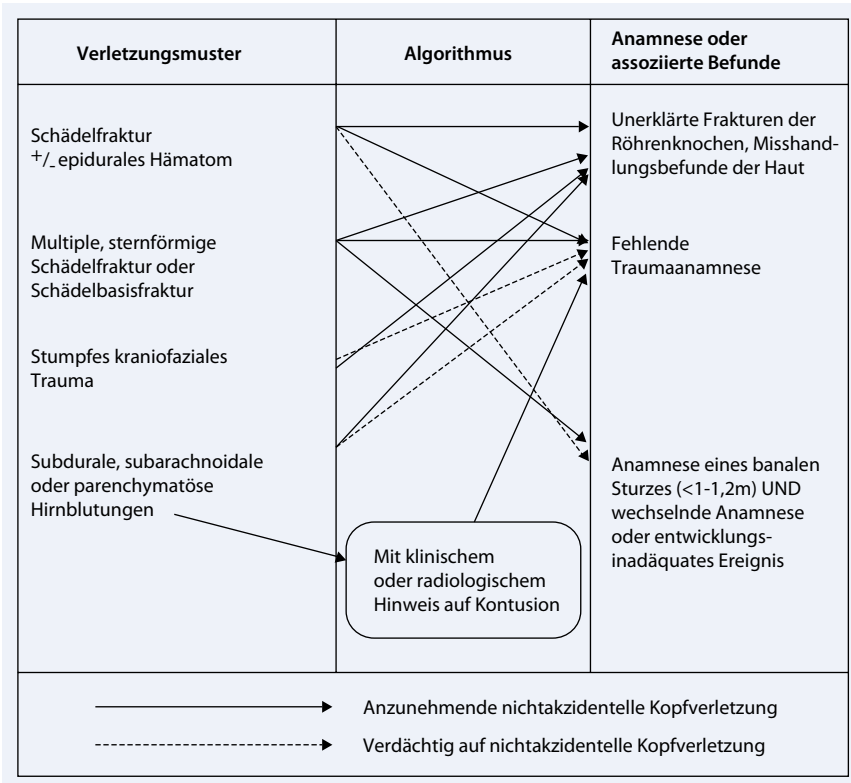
| Verletzungsmuster | Algorithmus | Anamnese oder assoziierte Befunde |
|---|---|---|
| Schädelfraktur +/_ epidurales Hämatom | | Unerklärte Frakturen der Röhrenknochen, Misshandlungsbefunde der Haut |
| Multiple, sternförmige Schädelfraktur oder Schädelbasisfraktur | | Fehlende Traumaanamnese |
| Stumpfes kraniofaziales Trauma | | |
| Subdurale, subarachnoidale oder parenchymatöse Hirnblutungen | Mit klinischem oder radiologischem Hinweis auf Kontusion | Anamnese eines banalen Sturzes (<1-1,2m) UND wechselnde Anamnese oder entwicklungsinadäquates Ereignis |

Anzunehmende nichtakzidentelle Kopfverletzung

Verdächtig auf nichtakzidentelle Kopfverletzung